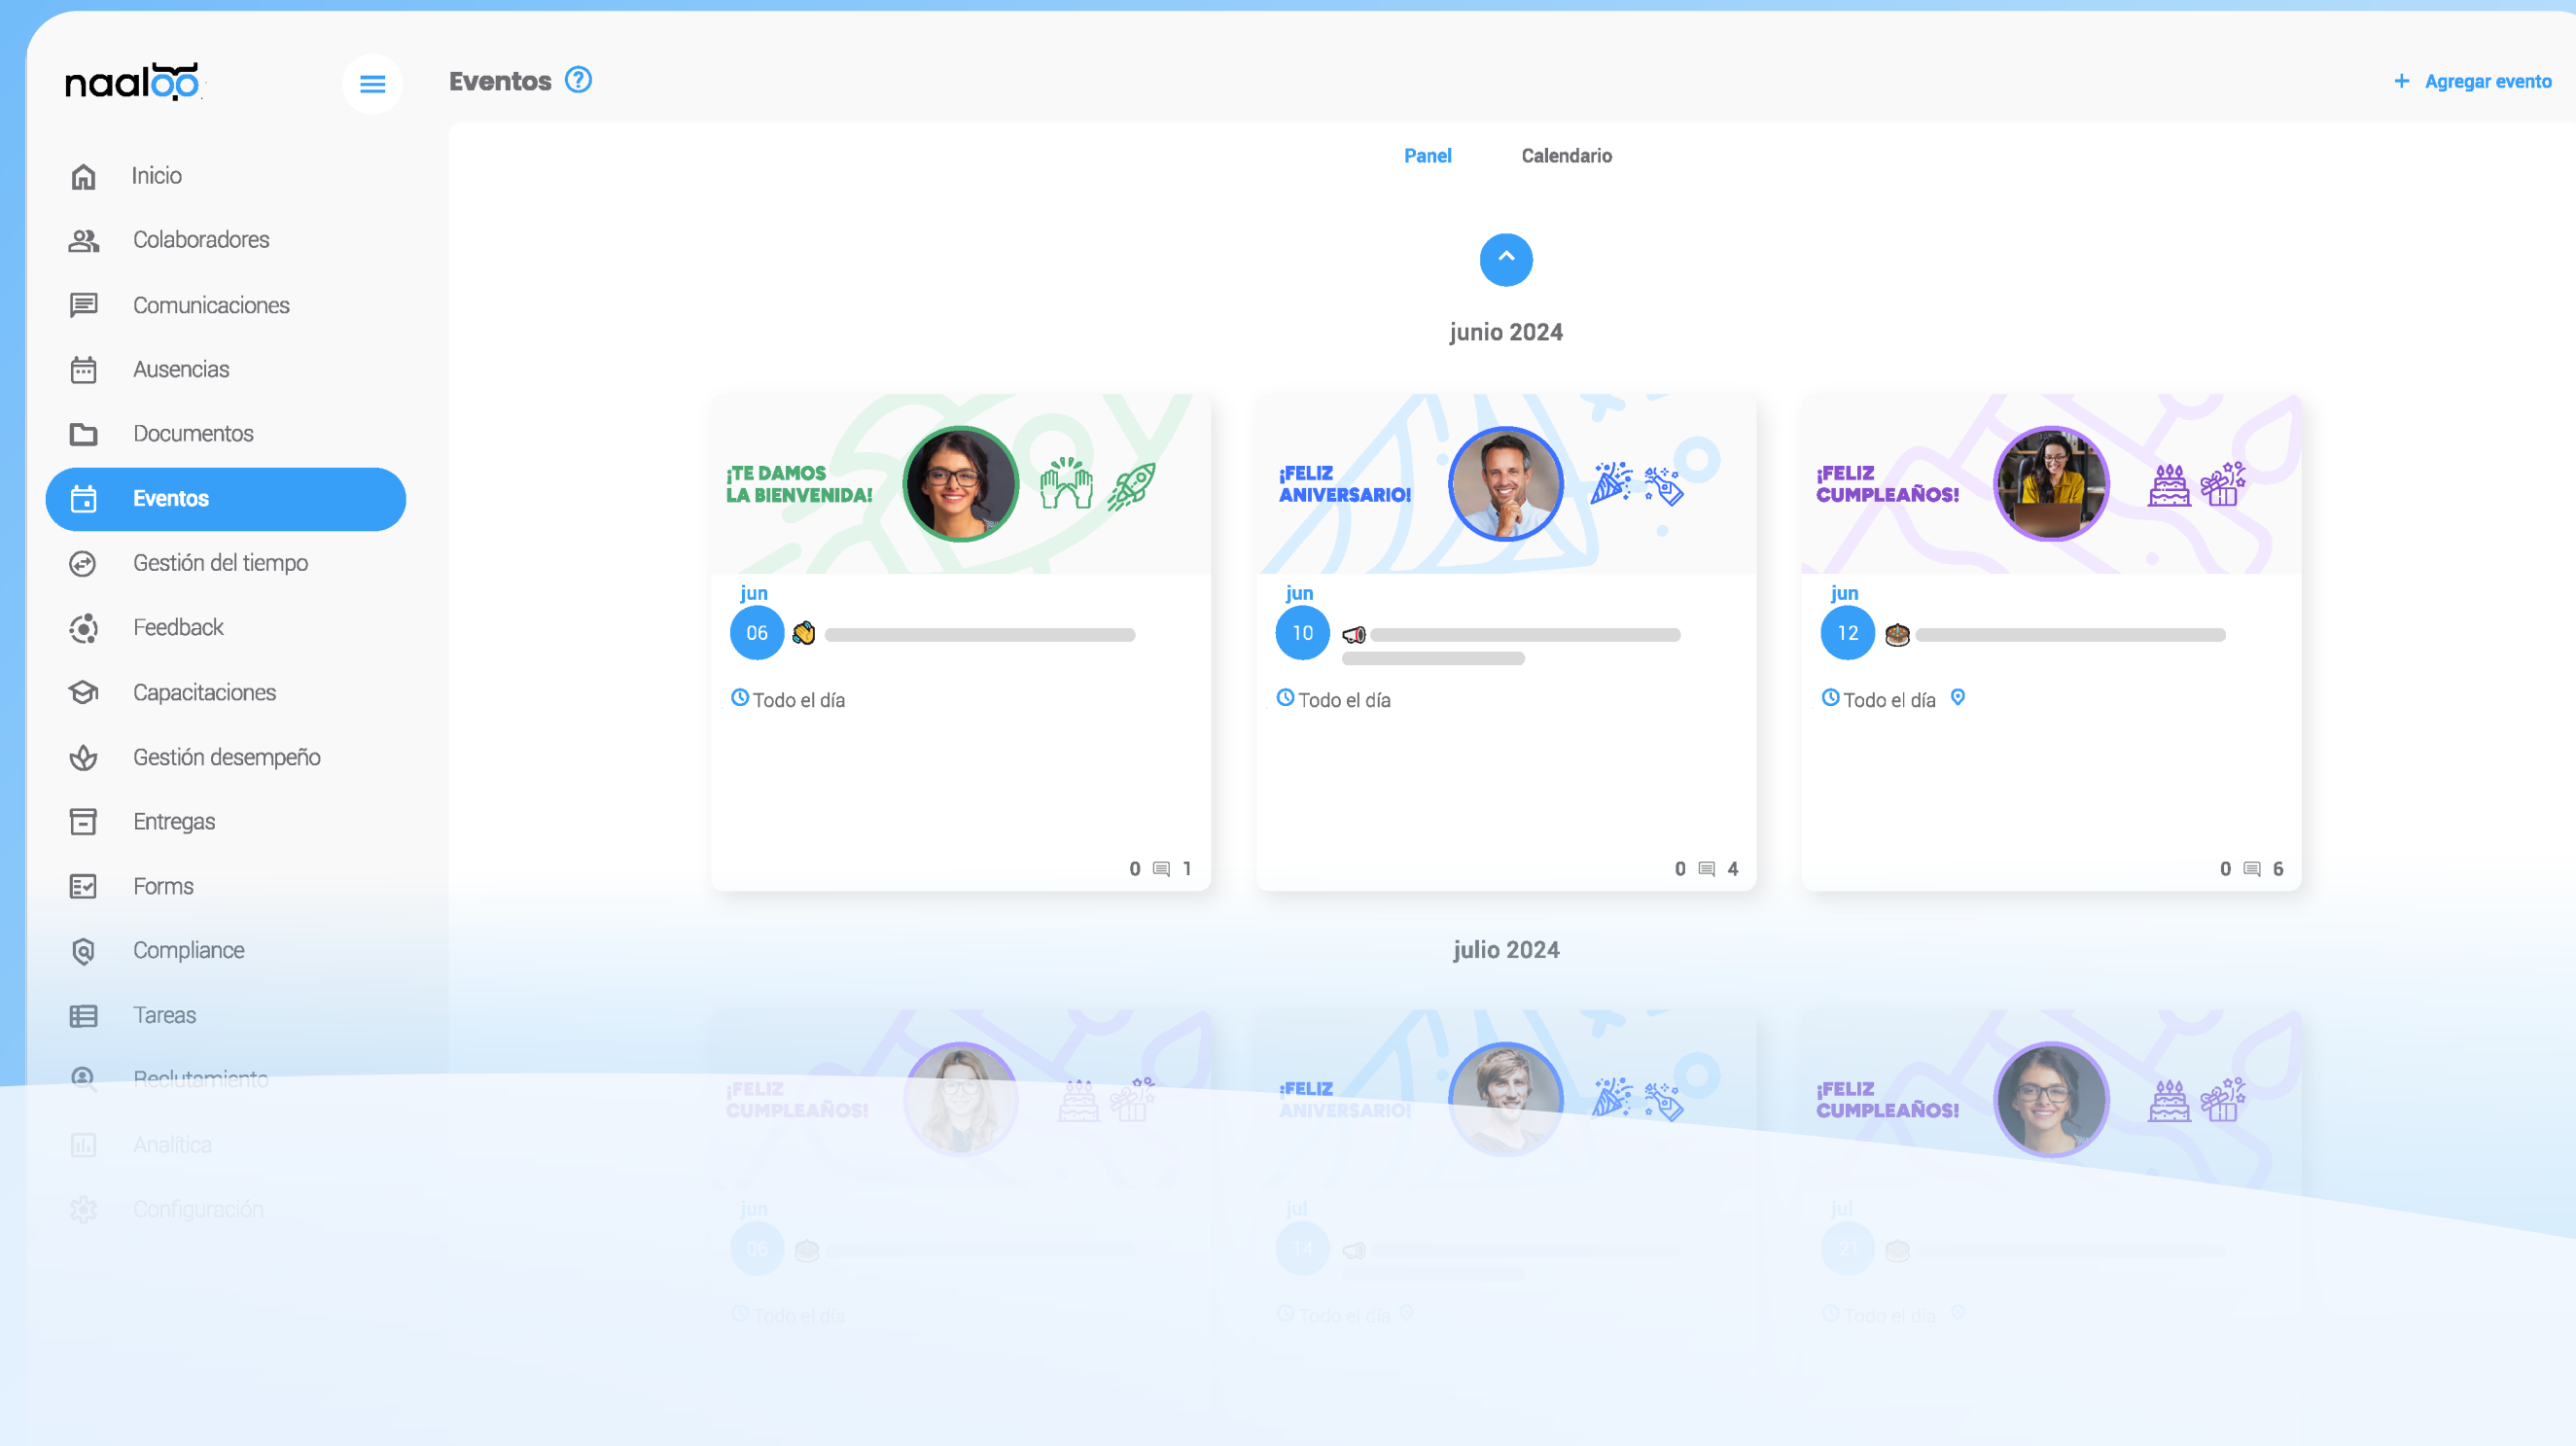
naaloo

Eventos ?

+ Agregar evento

Inicio
Colaboradores
Comunicaciones
Ausencias
Documentos
Eventos
Gestión del tiempo
Feedback
Capacitaciones
Gestión desempeño
Entregas
Forms
Compliance
Tareas
Reclutamiento
Analítica
Configuración

Panel
Calendario

junio 2024

¡TE DAMOS LA BIENVENIDA!
jun
06
Todo el día
0 1

¡FELIZ ANIVERSARIO!
jun
10
Todo el día
0 4

¡FELIZ CUMPLEAÑOS!
jun
12
Todo el día
0 6

julio 2024

¡FELIZ CUMPLEAÑOS!
jun
06
Todo el día

¡FELIZ ANIVERSARIO!
jul
14
Todo el día

¡FELIZ CUMPLEAÑOS!
jul
21
Todo el día